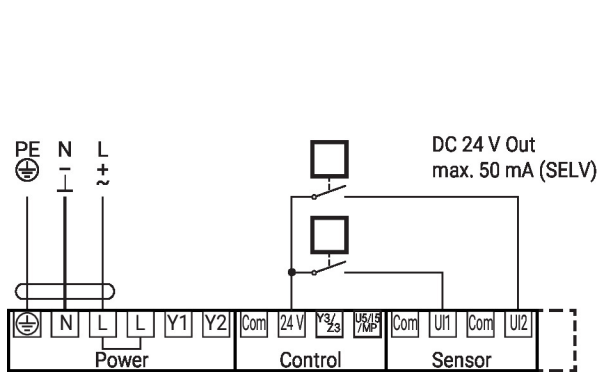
PE N L
DC 24 V Out
max. 50 mA (SELV)

| ⏚ | N | L | L | Y1 | Y2 | Com | 24 V | Y3/Z3 | U5/15 /MP | Com | UI1 | Com | UI2 |
|---|---|---|---|---|---|---|---|---|---|---|---|---|---|
| Power | | | | | | Control | | | | Sensor | | | |